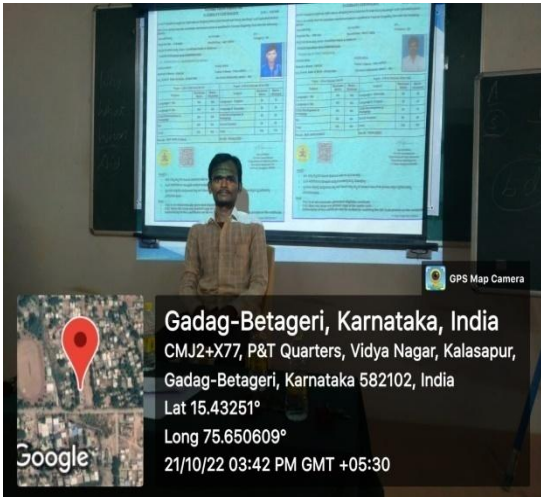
GPS Map Camera

Gadag-Betageri, Karnataka, India
CMJ2+X77, P&T Quarters, Vidya Nagar, Kalasapur, Gadag-Betageri, Karnataka 582102, India
Lat 15.43251°
Long 75.650609°
21/10/22 03:42 PM GMT +05:30

Google